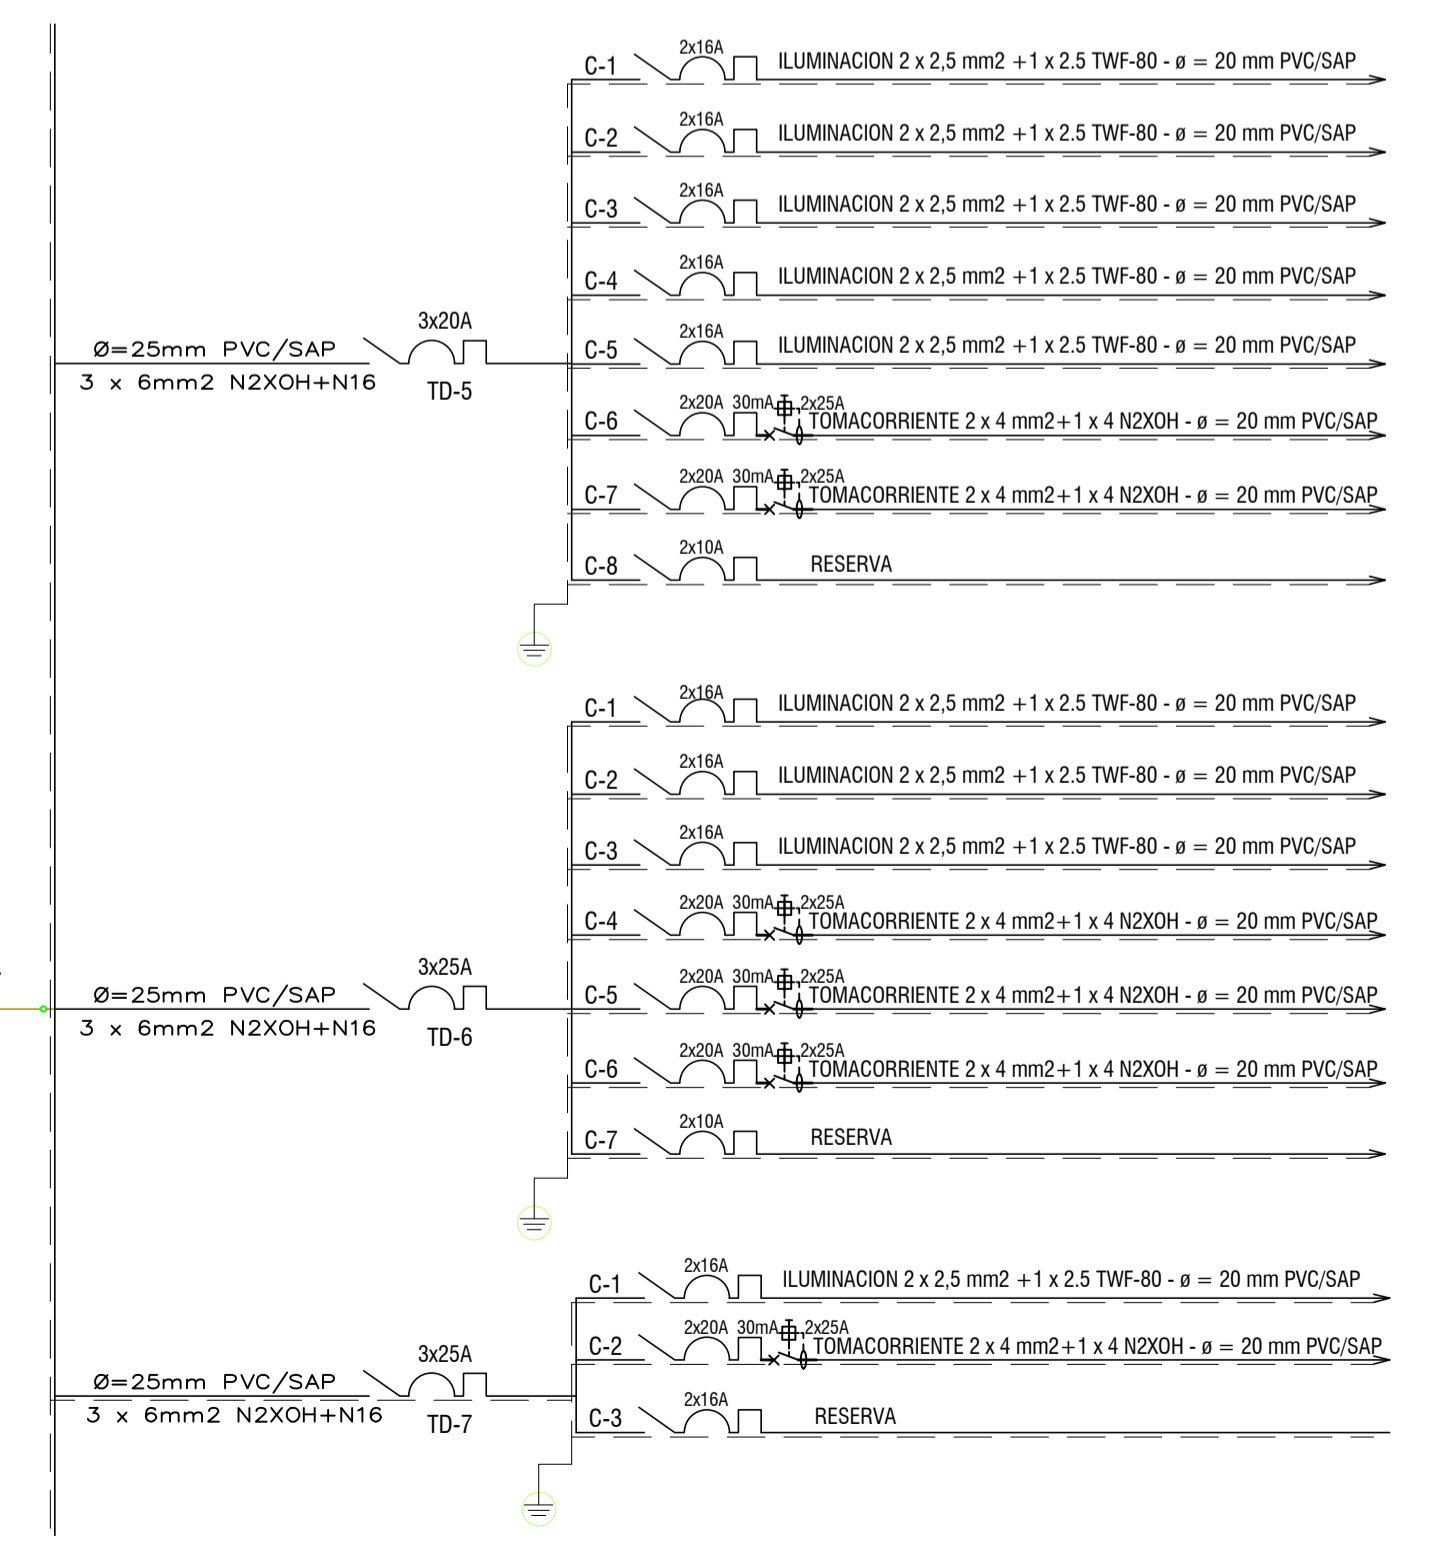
Ø=25mm PVC/SAP
3 x 6mm2 N2XOH+N16
3x20A
TD-5

C-1 2x16A ILUMINACION 2 x 2,5 mm2 +1 x 2.5 TWF-80 - ø = 20 mm PVC/SAP
C-2 2x16A ILUMINACION 2 x 2,5 mm2 +1 x 2.5 TWF-80 - ø = 20 mm PVC/SAP
C-3 2x16A ILUMINACION 2 x 2,5 mm2 +1 x 2.5 TWF-80 - ø = 20 mm PVC/SAP
C-4 2x16A ILUMINACION 2 x 2,5 mm2 +1 x 2.5 TWF-80 - ø = 20 mm PVC/SAP
C-5 2x16A ILUMINACION 2 x 2,5 mm2 +1 x 2.5 TWF-80 - ø = 20 mm PVC/SAP
C-6 2x20A 30mA 2x25A TOMACORRIENTE 2 x 4 mm2+1 x 4 N2XOH - ø = 20 mm PVC/SAP
C-7 2x20A 30mA 2x25A TOMACORRIENTE 2 x 4 mm2+1 x 4 N2XOH - ø = 20 mm PVC/SAP
C-8 2x10A RESERVA

Ø=25mm PVC/SAP
3 x 6mm2 N2XOH+N16
3x25A
TD-6

C-1 2x16A ILUMINACION 2 x 2,5 mm2 +1 x 2.5 TWF-80 - ø = 20 mm PVC/SAP
C-2 2x16A ILUMINACION 2 x 2,5 mm2 +1 x 2.5 TWF-80 - ø = 20 mm PVC/SAP
C-3 2x16A ILUMINACION 2 x 2,5 mm2 +1 x 2.5 TWF-80 - ø = 20 mm PVC/SAP
C-4 2x20A 30mA 2x25A TOMACORRIENTE 2 x 4 mm2+1 x 4 N2XOH - ø = 20 mm PVC/SAP
C-5 2x20A 30mA 2x25A TOMACORRIENTE 2 x 4 mm2+1 x 4 N2XOH - ø = 20 mm PVC/SAP
C-6 2x20A 30mA 2x25A TOMACORRIENTE 2 x 4 mm2+1 x 4 N2XOH - ø = 20 mm PVC/SAP
C-7 2x10A RESERVA

Ø=25mm PVC/SAP
3 x 6mm2 N2XOH+N16
3x25A
TD-7

C-1 2x16A ILUMINACION 2 x 2,5 mm2 +1 x 2.5 TWF-80 - ø = 20 mm PVC/SAP
C-2 2x20A 30mA 2x25A TOMACORRIENTE 2 x 4 mm2+1 x 4 N2XOH - ø = 20 mm PVC/SAP
C-3 2x16A RESERVA